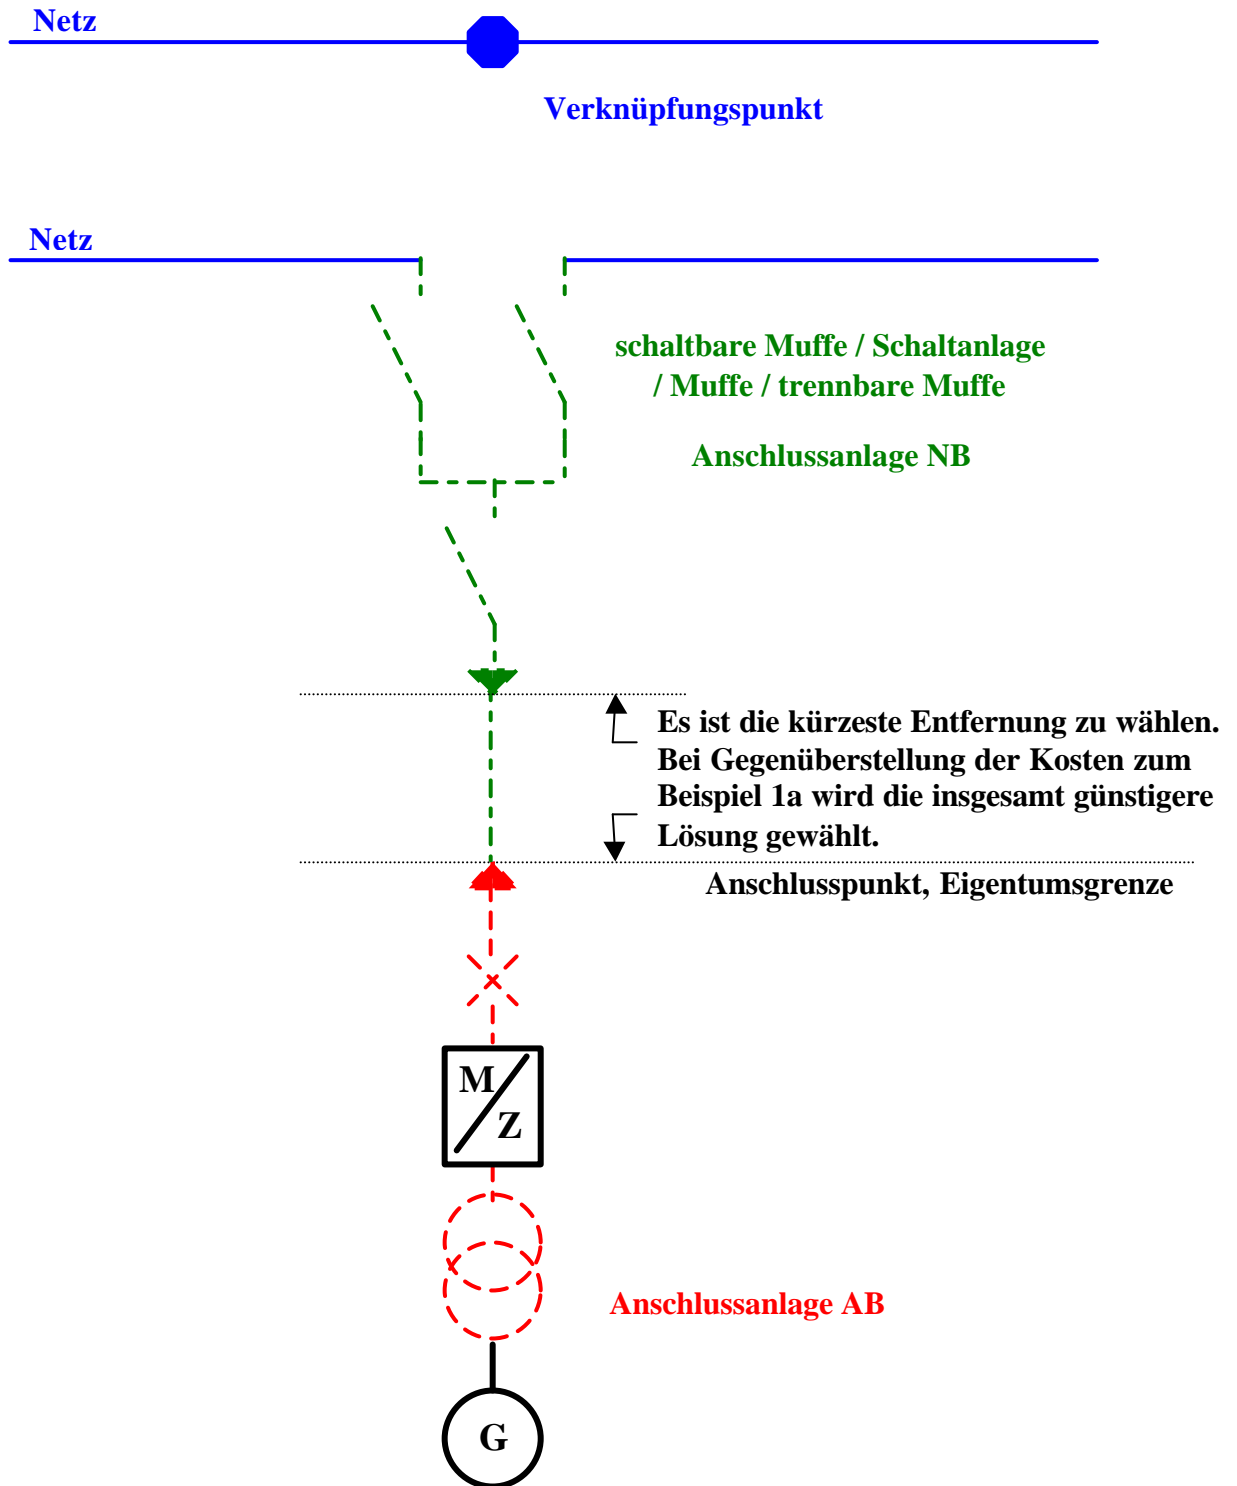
Netz

Verknüpfungspunkt

Netz

schaltbare Muffe / Schaltanlage / Muffe / trennbare Muffe

Anschlussanlage NB

Es ist die kürzeste Entfernung zu wählen. Bei Gegenüberstellung der Kosten zum Beispiel 1a wird die insgesamt günstigere Lösung gewählt.

Anschlusspunkt, Eigentumsgrenze

M

Z

Anschlussanlage AB

G